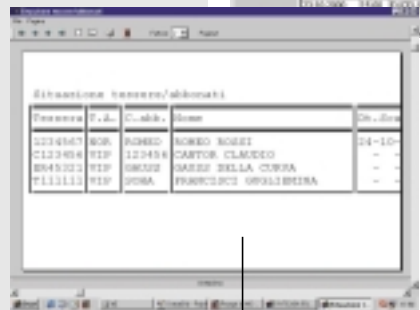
Situazione tessere/abbonati

| Tessera | T.A. | C.abb. | Nome | Ch.Scad |
|---|---|---|---|---|
| 1234567 | NOR | ROMRO | ROMEO ROSSI | 24-10- |
| C123456 | VIP | 123456 | CANTOR CLAUDIO | - |
| E645321 | VIP | GAUSS | GAUSS DELLA CURVA | - |
| F111111 | VIP | DONA | FRANCISCI GUGLIELMINA | - |